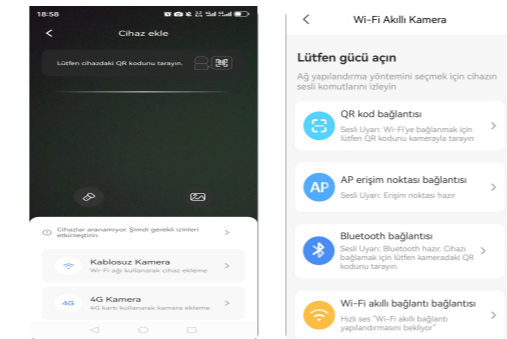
18:58

Cihaz ekle

Lütfen cihazdaki QR kodunu tarayın.

Cihazlar aranamıyor. Şimdi gerekli izinleri etkinleştirin.

Kablosuz Kamera
Wi-Fi ağı kullanarak cihaz ekleme

4G Kamera
4G kartı kullanarak kamera ekleme

Wi-Fi Akıllı Kamera

Lütfen gücü açın

Ağ yapılandırma yöntemini seçmek için cihazın sesli komutlarını izleyin

QR kod bağlantısı
Sesli Uyarı: Wi-Fi'ye bağlanmak için lütfen QR kodunu kamerayla tarayın

AP erişim noktası bağlantısı
Sesli Uyarı: Erişim noktası hazır

Bluetooth bağlantısı
Sesli Uyarı: Bluetooth hazır. Cihazı bağlamak için lütfen kameradaki QR kodunu tarayın.

Wi-Fi akıllı bağlantı bağlantısı
Hızlı ses "Wi-Fi akıllı bağlantı yapılandırmasını bekliyor"